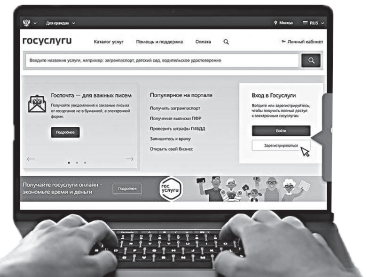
Для граждан
Москва
RUS

госуслуги
Каталог услуг
Помощь и поддержка
Оплата
Личный кабинет

Введите название услуги, например: загранпаспорт, детский сад, подъемовое удостоверение

Госпочта — для важных писем
Получайте уведомления и заказные письма от ведомств не в бумажной, а в электронной форме
Подключить

Популярное на портале
Получить загранпаспорт
Получить выписку ПФР
Проверить штрафы ГИБДД
Записаться к врачу
Открыть свой бизнес

Вход в Госуслуги
Войдите или зарегистрируйтесь, чтобы получить доступ ко всем электронным услугам
Войти
Зарегистрироваться

Получайте госуслуги онлайн — экономьте время и деньги
Подробнее
гос услуги